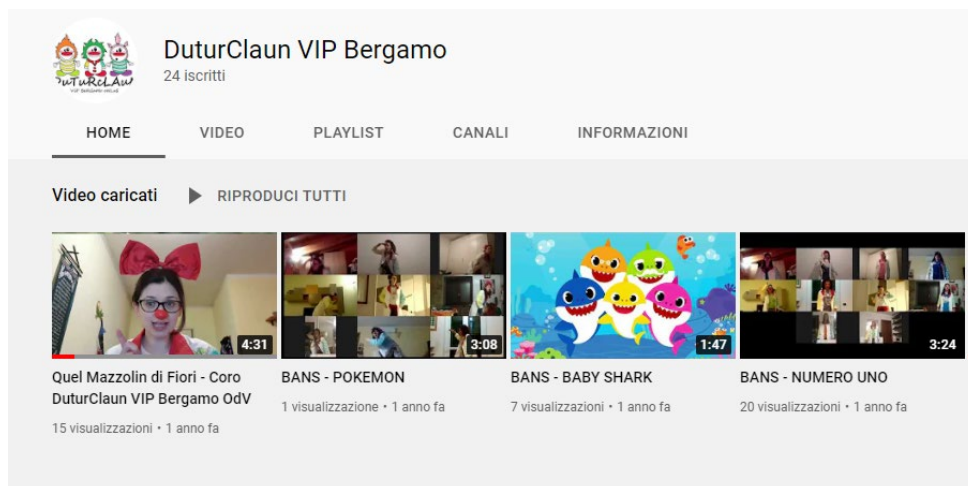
DuTuRCLAuN
VIP BERGAMO ONLUS

DuturClaun VIP Bergamo
24 iscritti

HOME VIDEO PLAYLIST CANALI INFORMAZIONI

Video caricati ▶ RIPRODUCI TUTTI

4:31
Quel Mazzolin di Fiori - Coro DuturClaun VIP Bergamo OdV
15 visualizzazioni • 1 anno fa

3:08
BANS - POKEMON
1 visualizzazione • 1 anno fa

1:47
BANS - BABY SHARK
7 visualizzazioni • 1 anno fa

3:24
BANS - NUMERO UNO
20 visualizzazioni • 1 anno fa